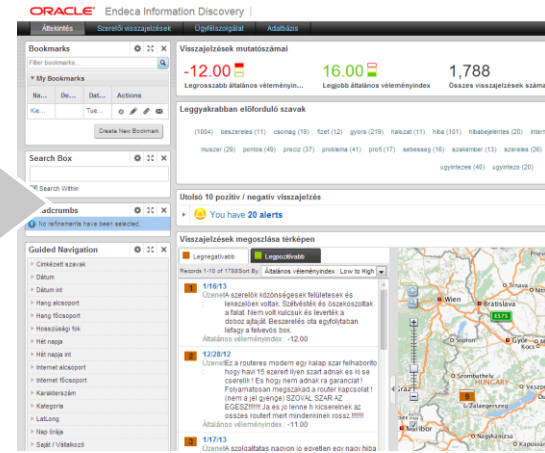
ORACLE Endeca Information Discovery

Áttekintés | Szerelői visszajelzések | Ügyfélszolgálat | Adatbázis

Bookmarks

Filter bookmarks...

My Bookmarks

| Na... | De... | Dat... | Actions |
|---|---|---|---|
| Ke... | | Tue... | |

Create New Bookmark

Search Box

Search Within

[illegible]dcrumbs

No refinements have been selected.

Guided Navigation

Cimkézett szavak
Dátum
Dátum ée
Hang alcsoport
Hang főcsoport
Hosszúsági fok
Hét napja
Hét napja int
Internet alcsoport
Internet főcsoport
Karakterszám
Kategória
LatLong
Nap órája
Saját / Vállalkozó

Visszajelzések mutatószámai

-12.00
Legrosszabb általános véleményin...

16.00
Legjobb általános véleményindex

1,788
Összes visszajelzések száma

Leggyakrabban előforduló szavak

(1004) beszereles (11) csomag (19) fizet (12) gyors (219) halozat (11) hiba (101) hibabejelentes (20) intern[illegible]
muszer (29) portos (49) precíz (37) problema (41) profi (17) sebesseg (16) szakember (13) szerelés (26)
ugyintezes (40) ugyintezo (26)

Utolsó 10 pozitív / negatív visszajelzés

You have 20 alerts

Visszajelzések megoszlása térképen

Legnegatívabb | Legpozitívabb

Records 1-10 of 1788 Sort By: Általános véleményindex Low to High

1 1/16/13
ÜzenetA szerelők közönségesek felületesek és lekezelőek voltak. Szétvésték és összekoszoltak a falat. Nem volt kalicsuk és levertek a doboz aljától. Beszerelés óta egyfolytában lefagy a felvevős box.
Általános véleményindex : -12.00

2 12/28/12
ÜzenetEz a routeres modem egy kalap szar felháborító hogy havi 15 ezerért ilyen szart adnak es ki se cserelik!! Es hogy nem adnak ra garanciat ! Folyamatosan megszakad a router kapcsolat ! (nem a jel gyenge) SZOVAL SZAR AZ EGESZ!!!!!! Ja es jo lenne ha kicserelnek az osszes routert mert mindenkinek rossz !!!!!!
Általános véleményindex : -11.00

3 1/17/13
ÜzenetA szolgáltatás nagyon jo egyetlen egy nagy hiba

Wien
Bratislava
HUNGARY
Zalaegerszeg